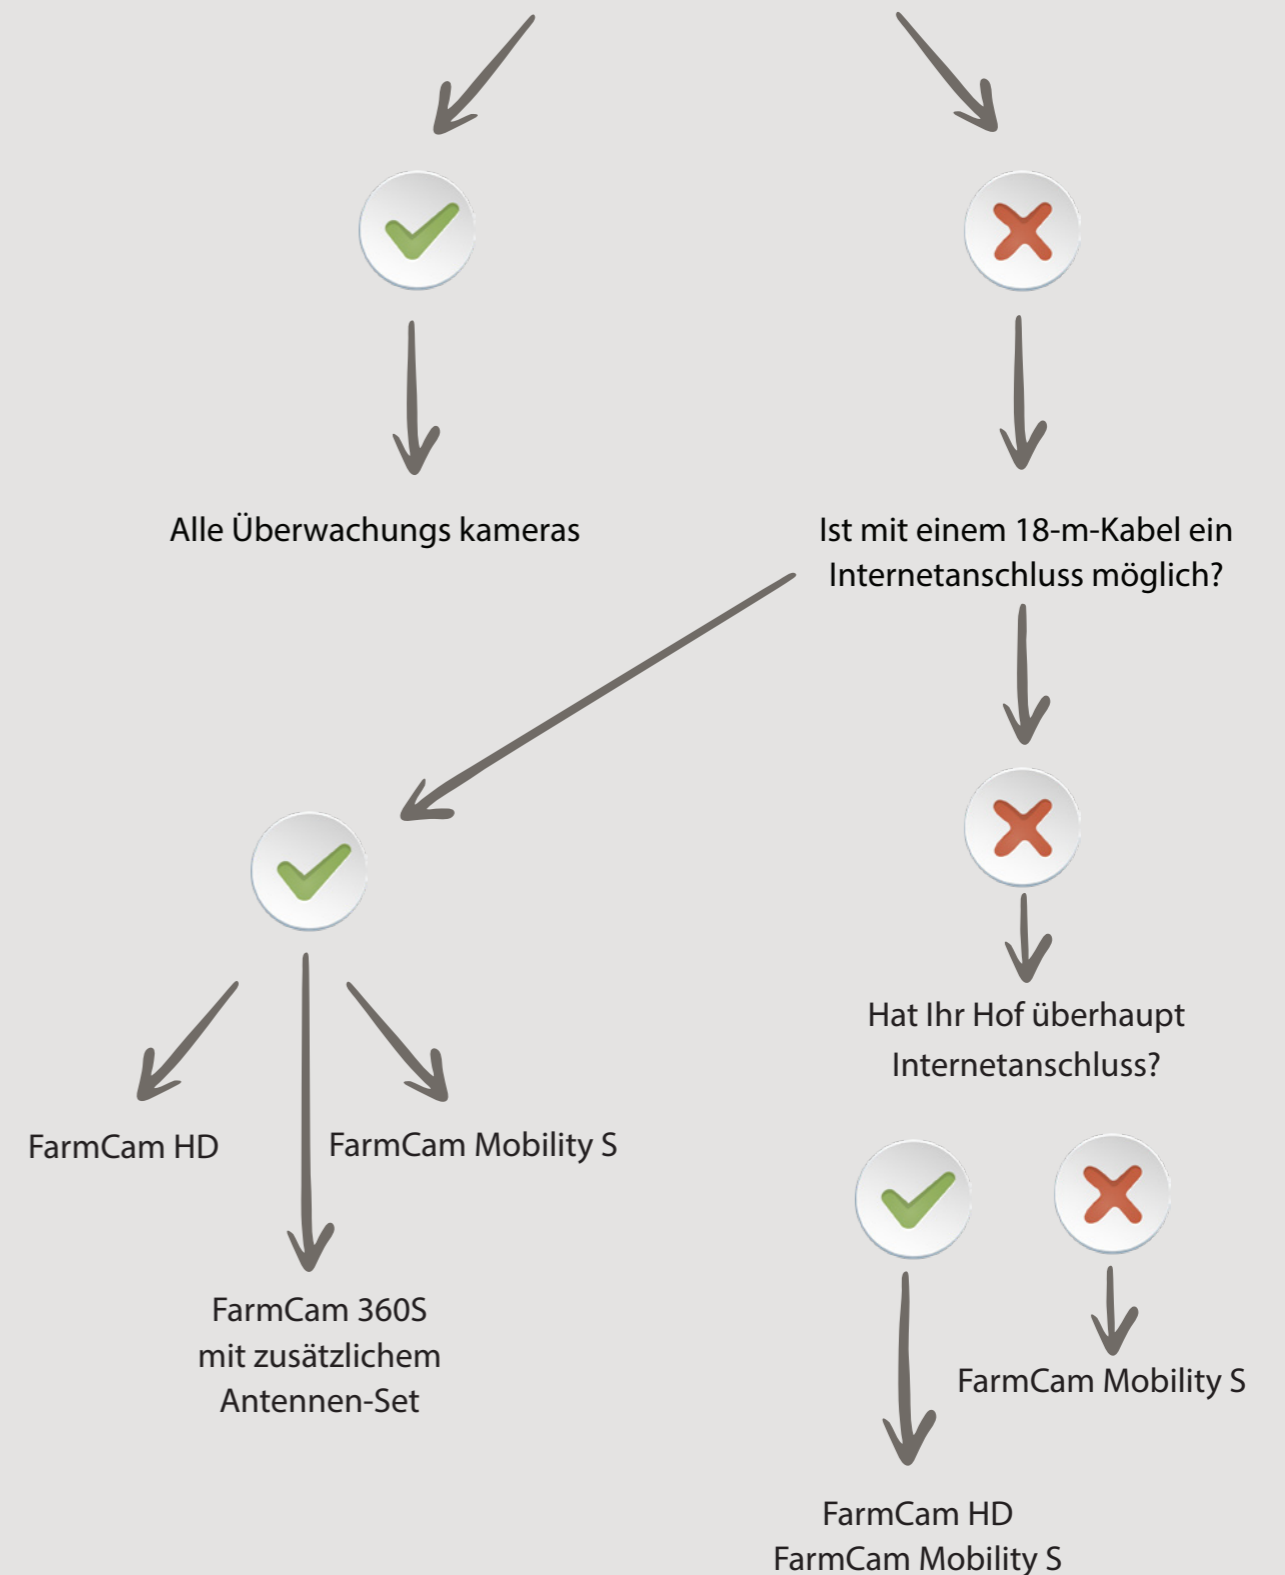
Alle Überwachungs kameras

Ist mit einem 18-m-Kabel ein Internetanschluss möglich?

FarmCam HD

FarmCam Mobility S

FarmCam 360S mit zusätzlichem Antennen-Set

Hat Ihr Hof überhaupt Internetanschluss?

FarmCam Mobility S

FarmCam HD
FarmCam Mobility S